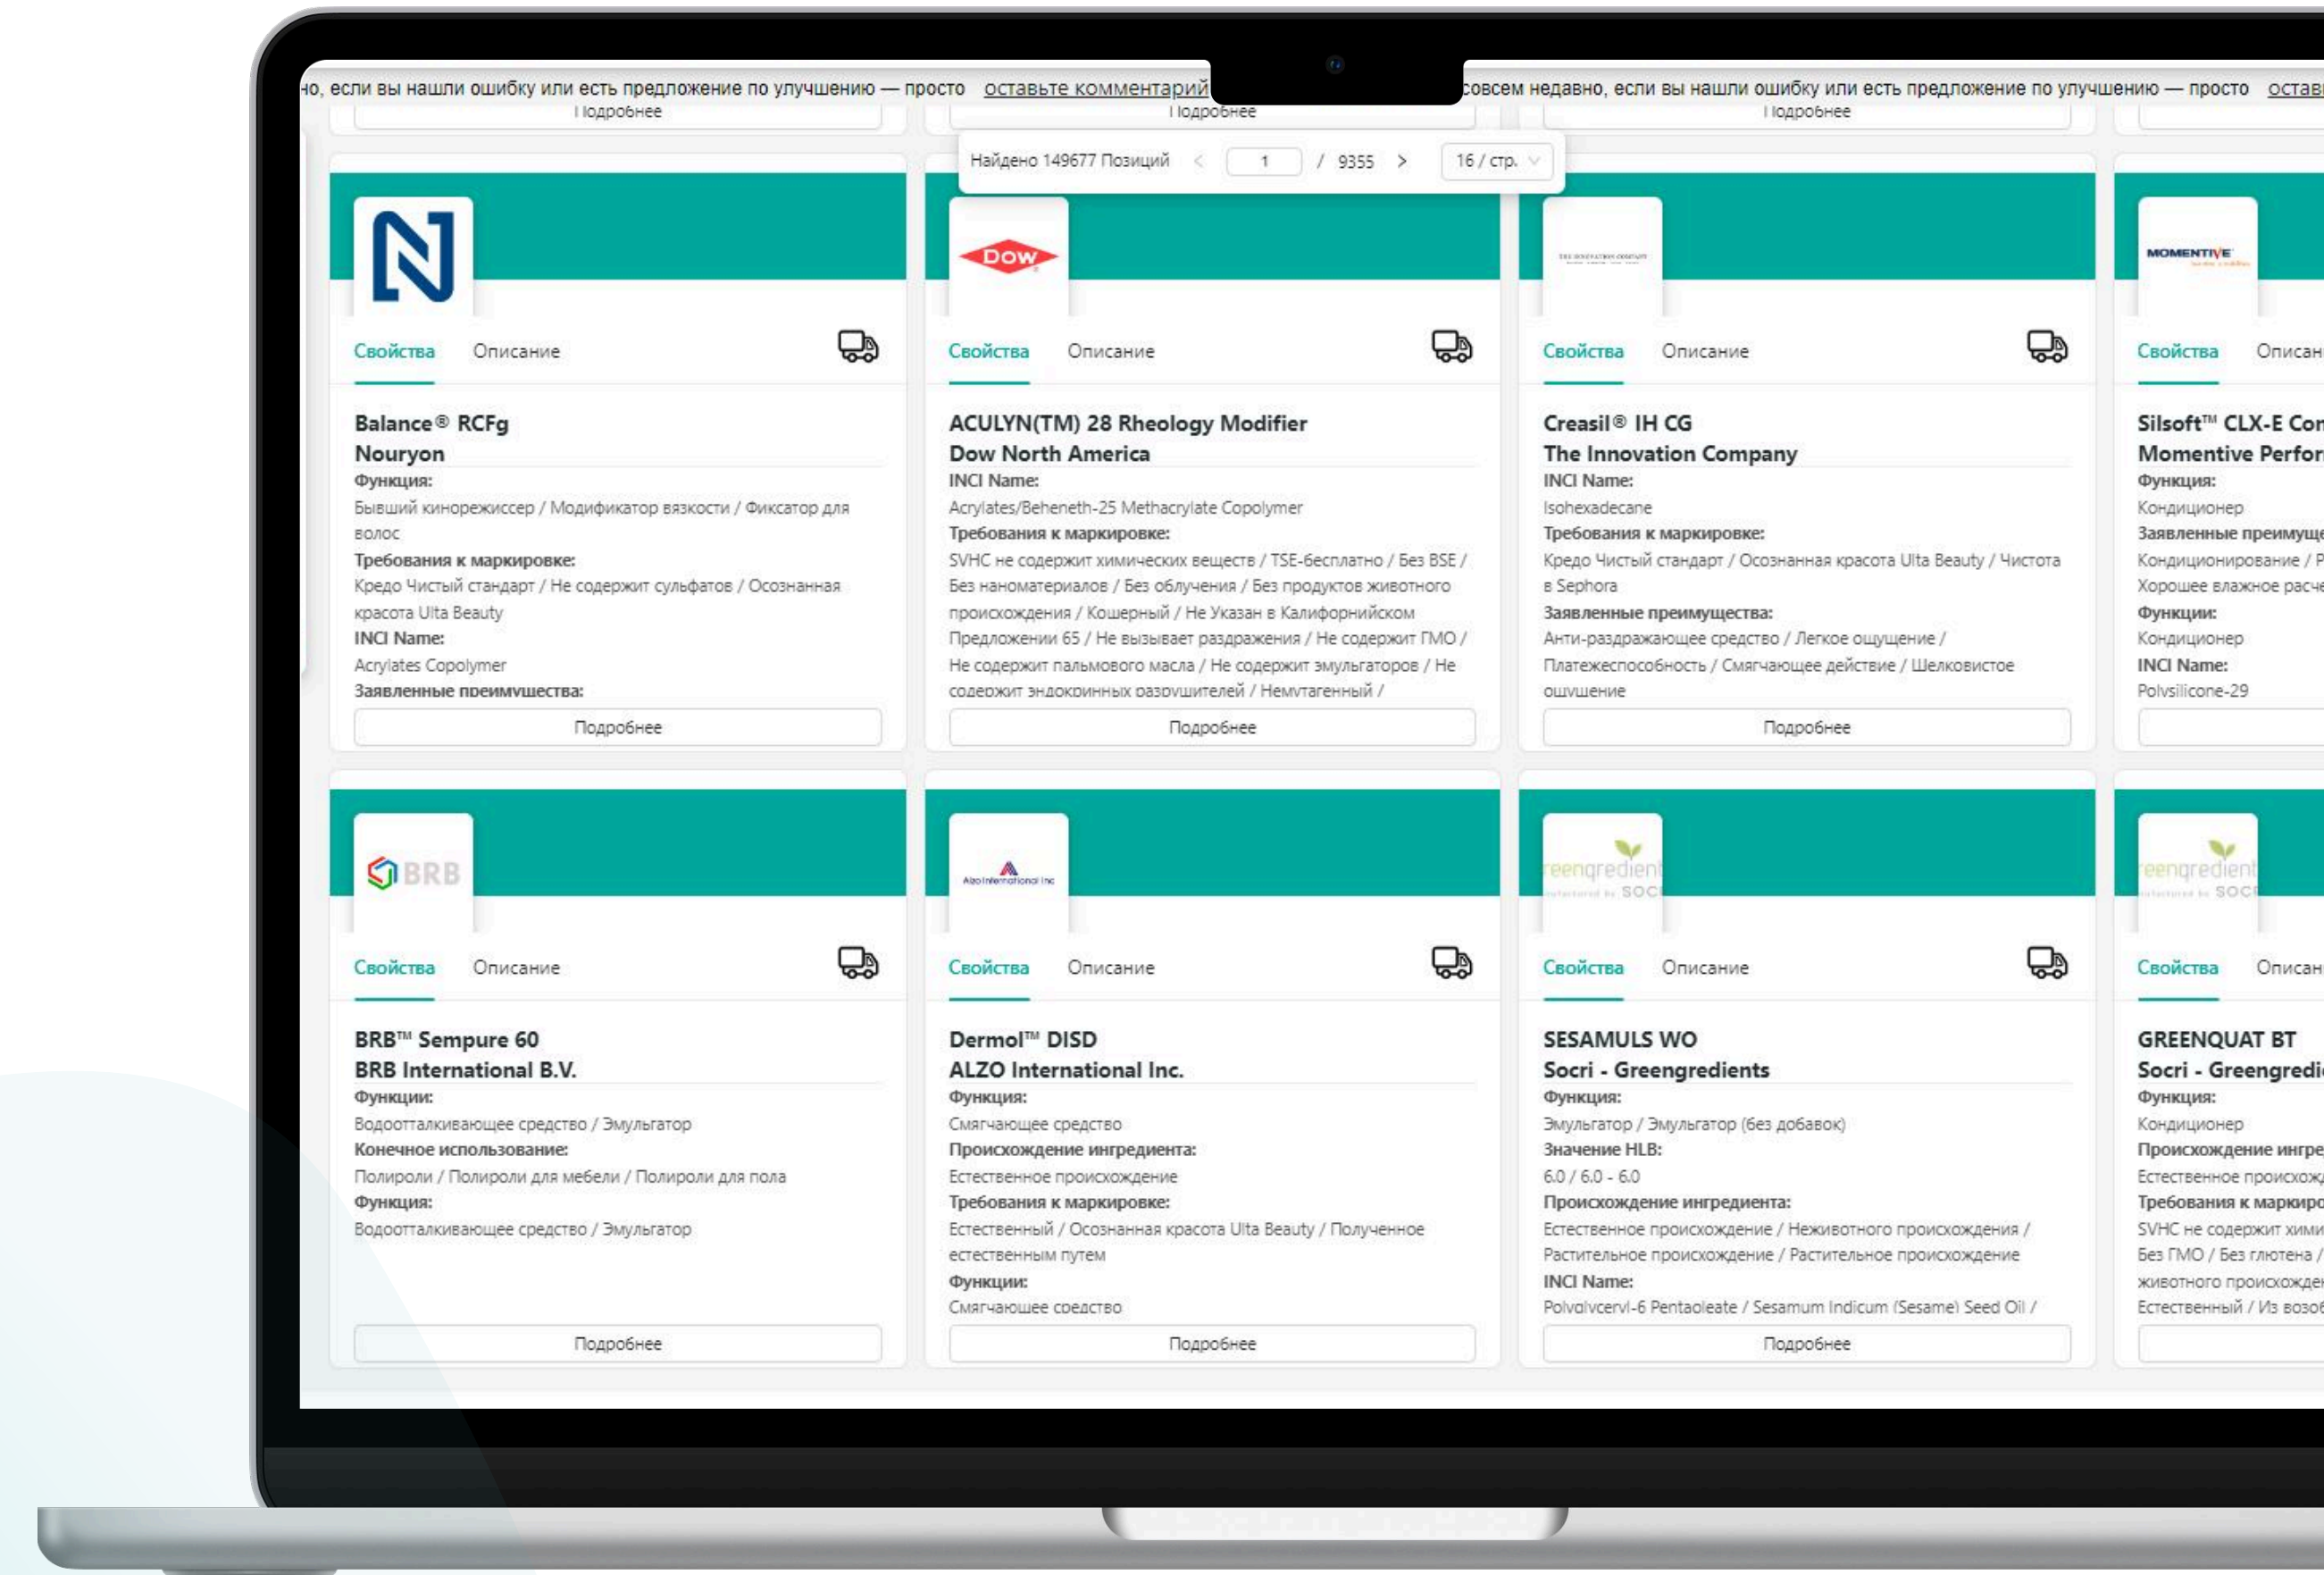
но, если вы нашли ошибку или есть предложение по улучшению — просто оставьте комментарий совсем недавно, если вы нашли ошибку или есть предложение по улучшению — просто остав

Подробнее Подробнее Подробнее

Найдено 149677 Позиций < 1 / 9355 > 16 / стр.

Dow

MOMENTIVE

Свойства Описание

Balance® RCFg
Nouryon
Функция:
Бывший кинорежиссер / Модификатор вязкости / Фиксатор для волос
Требования к маркировке:
Кредо Чистый стандарт / Не содержит сульфатов / Осознанная красота Ulta Beauty
INCI Name:
Acrylates Copolymer
Заявленные преимущества:

Подробнее

Свойства Описание

ACULYN(TM) 28 Rheology Modifier
Dow North America
INCI Name:
Acrylates/Beheneth-25 Methacrylate Copolymer
Требования к маркировке:
SVHC не содержит химических веществ / TSE-бесплатно / Без BSE / Без наноматериалов / Без облучения / Без продуктов животного происхождения / Кошерный / Не Указан в Калифорнийском Предложении 65 / Не вызывает раздражения / Не содержит ГМО / Не содержит пальмового масла / Не содержит эмульгаторов / Не содержит эндокринных разрушителей / Немутагенный /

Подробнее

Свойства Описание

Creasil® IH CG
The Innovation Company
INCI Name:
Isohexadecane
Требования к маркировке:
Кредо Чистый стандарт / Осознанная красота Ulta Beauty / Чистота в Sephora
Заявленные преимущества:
Анти-раздражающее средство / Легкое ощущение / Платежеспособность / Смягчающее действие / Шелковистое ощущение

Подробнее

Свойства Описан

Silsoft™ CLX-E Con
Momentive Perfor
Функция:
Кондиционер
Заявленные преимуще
Кондиционирование / Р
Хорошее влажное расче
Функции:
Кондиционер
INCI Name:
Polysilicone-29

BRB

Alzo International Inc

reengredient SOC

reengredient SOC

Свойства Описание

BRB™ Sempure 60
BRB International B.V.
Функции:
Водоотталкивающее средство / Эмульгатор
Конечное использование:
Полироли / Полироли для мебели / Полироли для пола
Функция:
Водоотталкивающее средство / Эмульгатор

Подробнее

Свойства Описание

Dermol™ DISD
ALZO International Inc.
Функция:
Смягчающее средство
Происхождение ингредиента:
Естественное происхождение
Требования к маркировке:
Естественный / Осознанная красота Ulta Beauty / Полученное естественным путем
Функции:
Смягчающее средство

Подробнее

Свойства Описание

SESAMULS WO
Socri - Greengredients
Функция:
Эмульгатор / Эмульгатор (без добавок)
Значение HLB:
6.0 / 6.0 - 6.0
Происхождение ингредиента:
Естественное происхождение / Неживотного происхождения / Растительное происхождение / Растительное происхождение
INCI Name:
Polyglyceryl-6 Pentaoleate / Sesamum Indicum (Sesame) Seed Oil /

Подробнее

Свойства Описан

GREENQUAT BT
Socri - Greengredi
Функция:
Кондиционер
Происхождение ингре
Естественное происхож
Требования к маркиро
SVHC не содержит хими
Без ГМО / Без глютена /
животного происхожде
Естественный / Из возоб